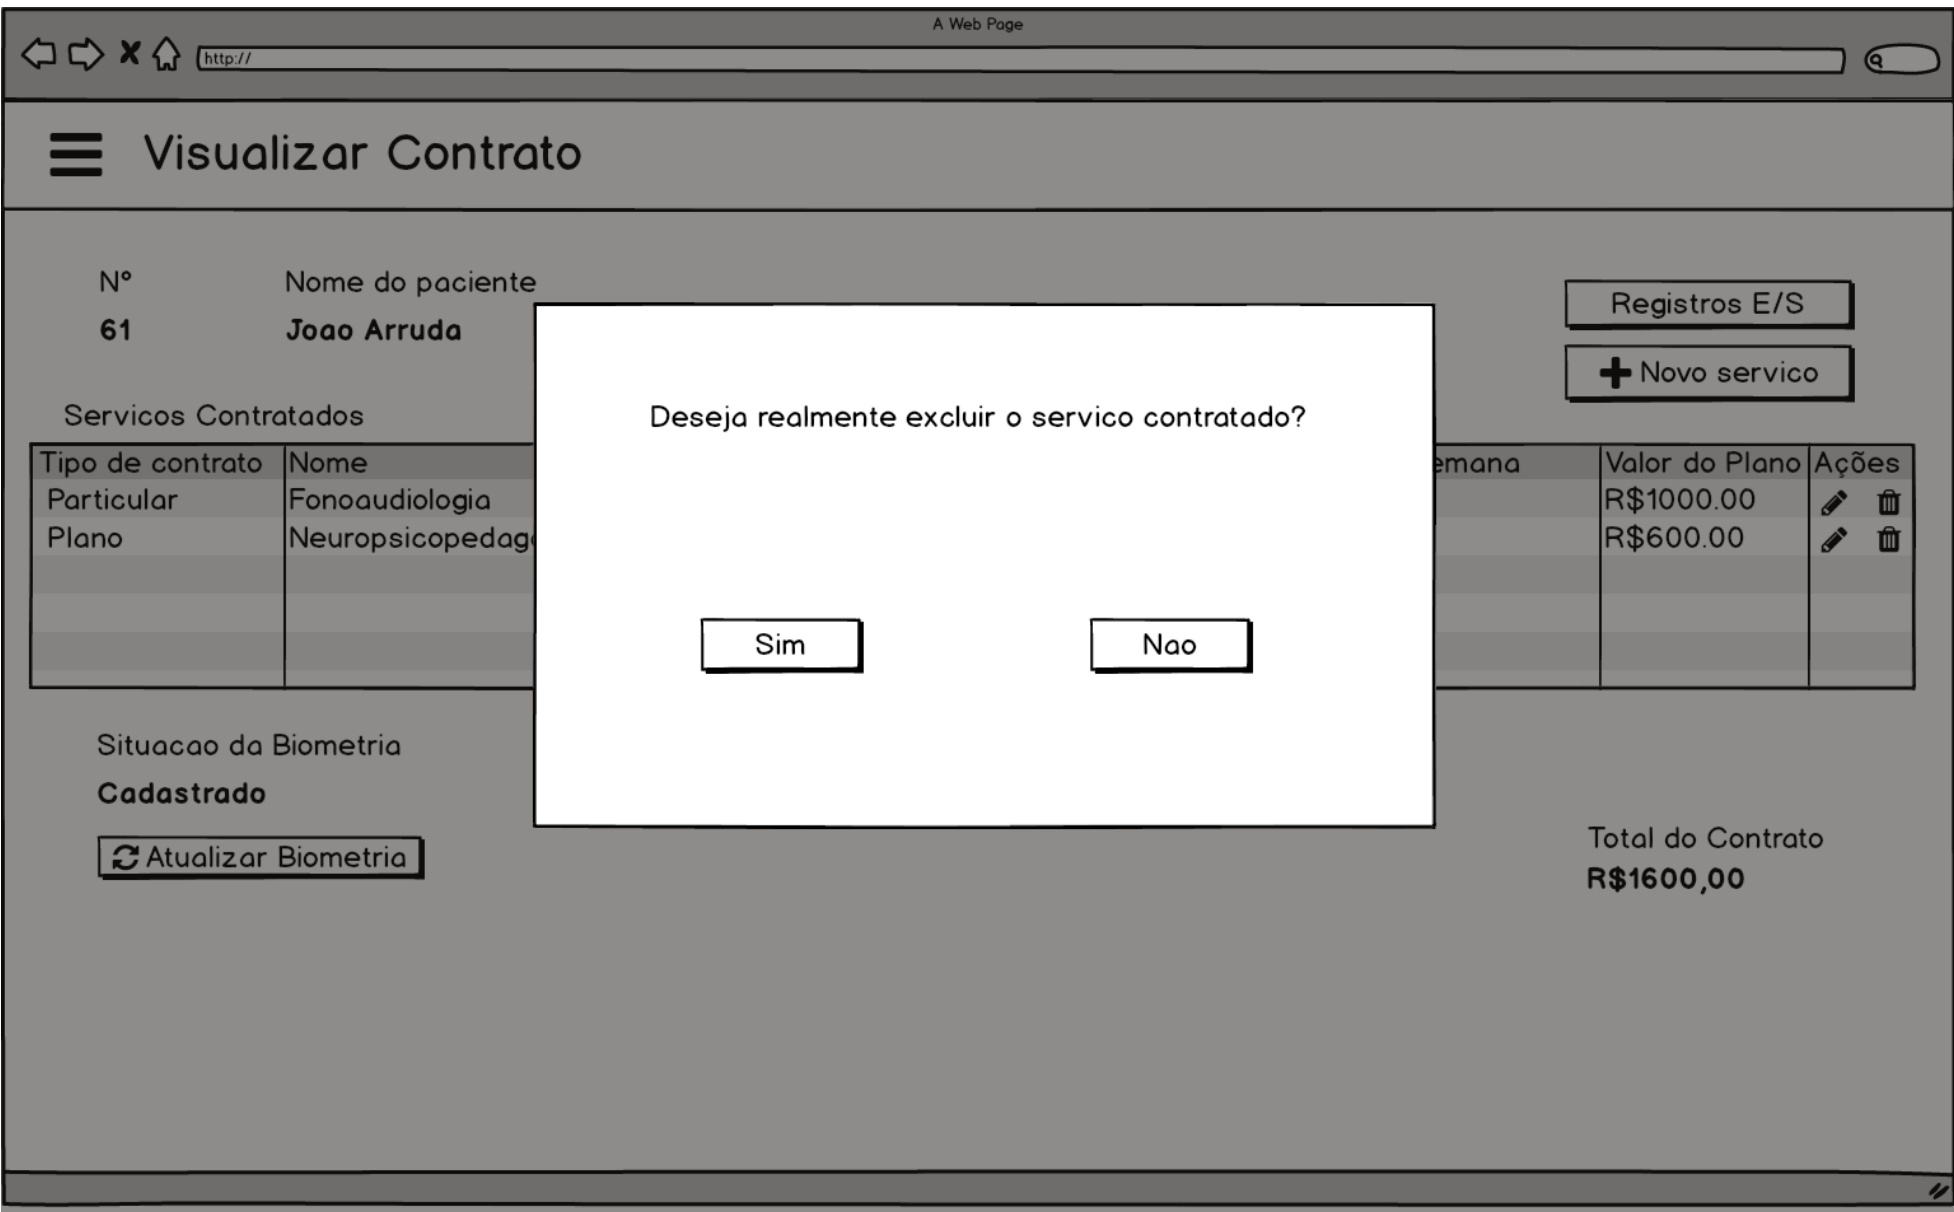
A Web Page

http://

Visualizar Contrato

Nº
61

Nome do paciente
Joao Arruda

Registros E/S

Novo servico

Servicos Contratados

| Tipo de contrato | Nome | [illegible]emana | Valor do Plano | Ações |
|---|---|---|---|---|
| Particular | Fonoaudiologia | | R$1000.00 | |
| Plano | Neuropsicopedag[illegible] | | R$600.00 | |

Deseja realmente excluir o servico contratado?

Sim

Nao

Situacao da Biometria
Cadastrado

Atualizar Biometria

Total do Contrato
R$1600,00